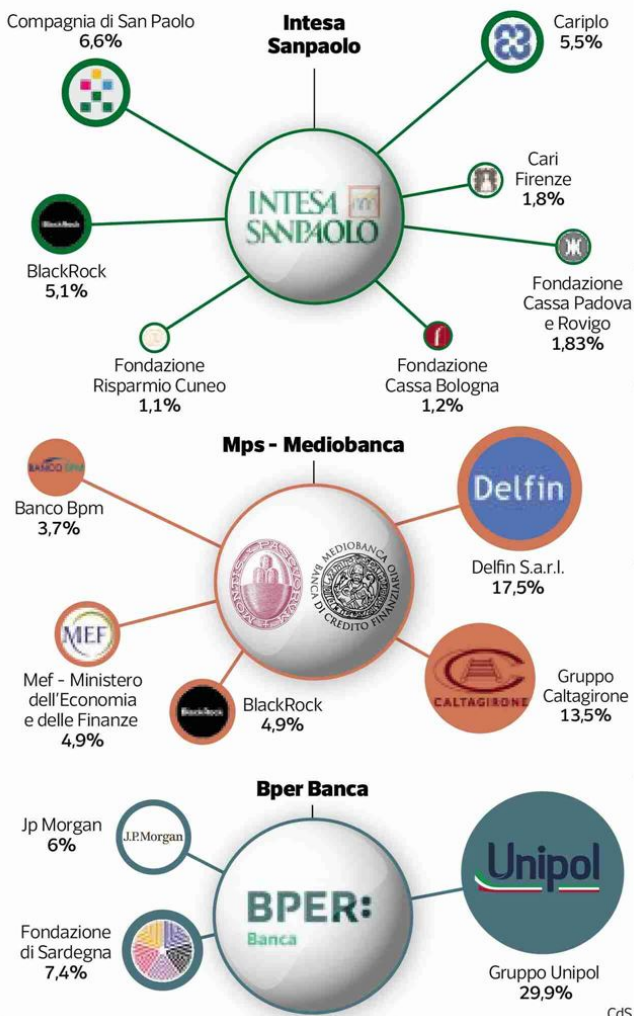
Compagnia di San Paolo
6,6%

Intesa Sanpaolo

Cariplo
5,5%

INTESA SANPAOLO

Cari Firenze
1,8%

BlackRock

BlackRock
5,1%

Fondazione Cassa Padova e Rovigo
1,83%

Fondazione Risparmio Cuneo
1,1%

Fondazione Cassa Bologna
1,2%

Mps - Mediobanca

BANCO BPM

Banco Bpm
3,7%

Delfin

MEDIOBANCA BANCA DI CREDITO FINANZIARIO

Delfin S.a.r.l.
17,5%

MEF

Mef - Ministero dell'Economia e delle Finanze
4,9%

BlackRock

BlackRock
4,9%

CALTAGIRONE

Gruppo Caltagirone
13,5%

Bper Banca

Jp Morgan
6%

J.P.Morgan

BPER: Banca

Unipol

Fondazione di Sardegna
7,4%

Gruppo Unipol
29,9%

CdS